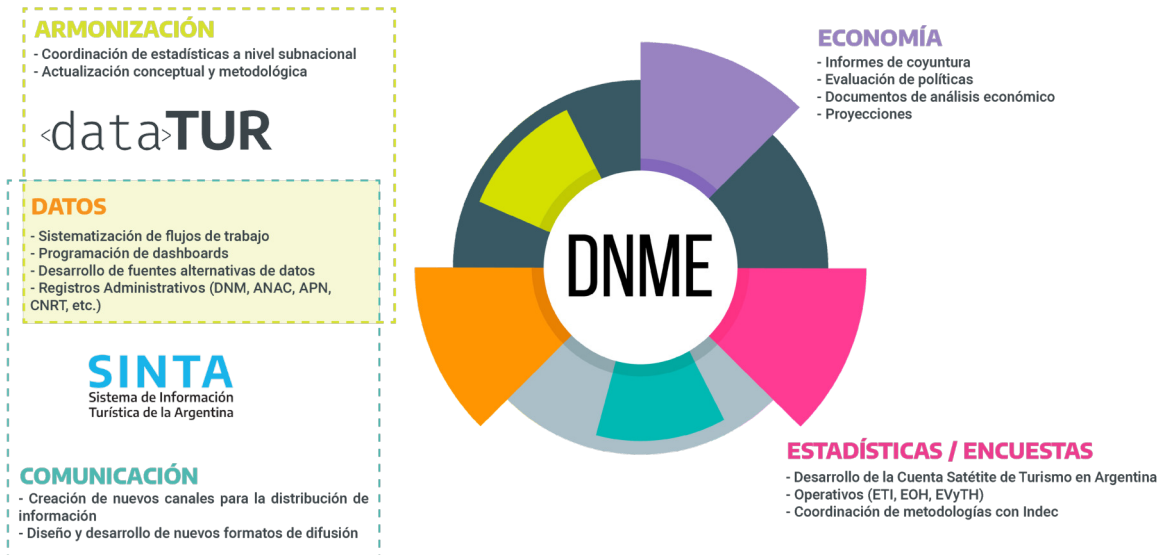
ARMONIZACIÓN
- Coordinación de estadísticas a nivel subnacional
- Actualización conceptual y metodológica

<dataTUR

DATOS
- Sistematización de flujos de trabajo
- Programación de dashboards
- Desarrollo de fuentes alternativas de datos
- Registros Administrativos (DNM, ANAC, APN, CNRT, etc.)

SINTA
Sistema de Información Turística de la Argentina

COMUNICACIÓN
- Creación de nuevos canales para la distribución de información
- Diseño y desarrollo de nuevos formatos de difusión

DNME

ECONOMÍA
- Informes de coyuntura
- Evaluación de políticas
- Documentos de análisis económico
- Proyecciones

ESTADÍSTICAS / ENCUESTAS
- Desarrollo de la Cuenta Satétite de Turismo en Argentina
- Operativos (ETI, EOH, EVyTH)
- Coordinación de metodologías con Indec